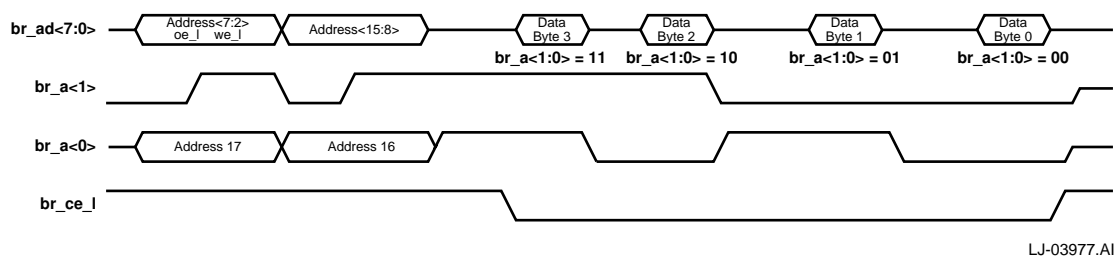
br_ad<7:0>

Address<7:2> oe_l we_l

Address<15:8>

Data Byte 3

Data Byte 2

Data Byte 1

Data Byte 0

br_a<1:0> = 11

br_a<1:0> = 10

br_a<1:0> = 01

br_a<1:0> = 00

br_a<1>

br_a<0>

Address 17

Address 16

br_ce_l

LJ-03977.AI